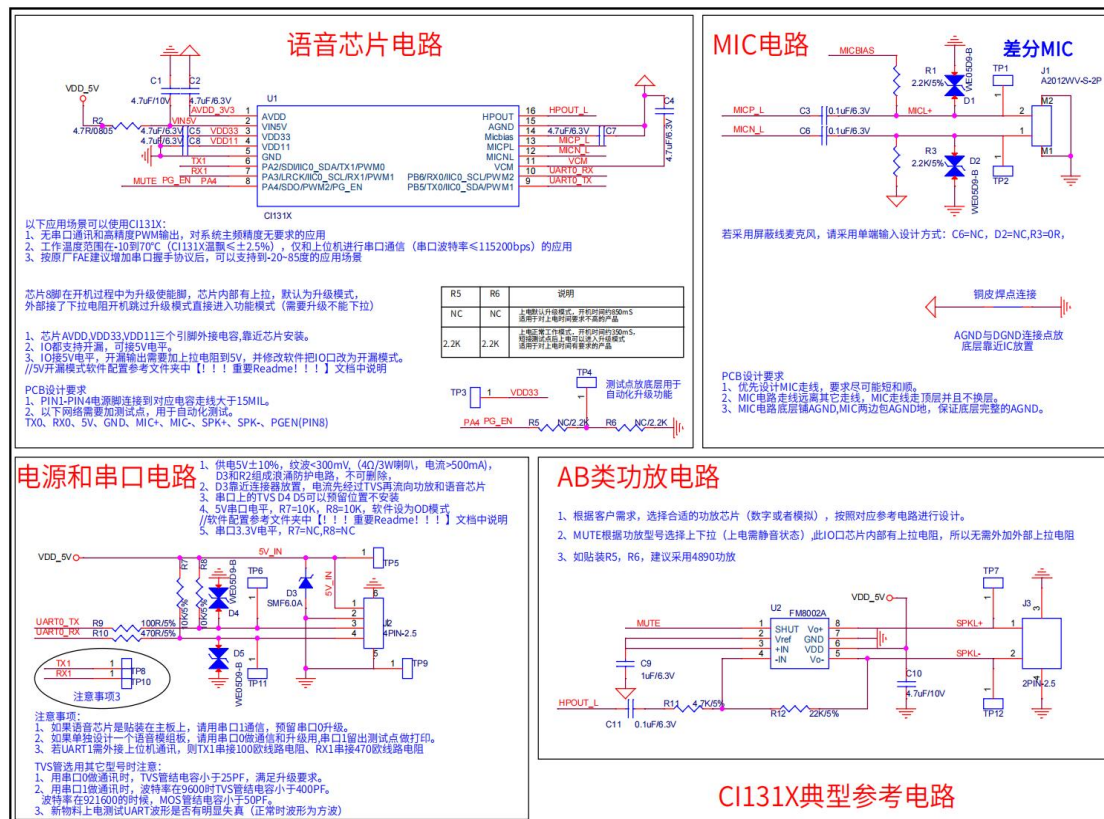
语音芯片电路

VDD_5V
C1 C2
4.7uF/10V 4.7uF/6.3V
AVDD_3V3
VIN5V
R2 4.7R/0805
4.7uF/6.3V C5 VDD33
4.7uF/6.3V C8 VDD11
TX1 RX1
MUTE PG_EN PA4
U1
1 AVDD
2 VIN5V
3 VDD33
4 VDD11
5 GND
6 PA2/SDI/IIC0_SDA/TX1/PWM0
7 PA3/LRCK/IIC0_SCL/RX1/PWM1
8 PA4/SDO/PWM2/PG_EN
HPOUT 16
AGND 15
Micbias 14
MICPL 13
MICNL 12
VCM 11
PB6/RX0/IIC0_SCL/PWM2 10
PB5/TX0/IIC0_SDA/PWM1 9
CI131X
HPOUT_L
4.7uF/6.3V C7
MICP_L
MICN_L
VCM
UART0_RX
UART0_TX
C4 4.7uF/6.3V

以下应用场景可以使用CI131X:
1、无串口通讯和PWM输出，对系统主频精度无要求的应用
2、工作温度范围在-10到70°C（CI131X温飘≤±2.5%），仅和上位机进行串口通信（串口波特率≤115200bps）的应用
3、按原厂FAE建议增加串口握手协议后，可以支持到-20~85度的应用场景

芯片8脚在开机过程中为升级使能脚，芯片内部有上拉，默认为升级模式，外部接了下拉电阻开机跳过升级模式直接进入功能模式（需要升级不能下拉）

| R5 | R6 | 说明 |
|---|---|---|
| NC | NC | 上电默认升级模式，开机时间约850mS 适用于对上电时间要求不高的产品 |
| 2.2K | 2.2K | 上电正常工作模式，开机时间约350mS，短接测试点后上电可以进入升级模式 适用于对上电时间有要求的产品 |

1、芯片AVDD,VDD33,VDD11三个引脚外接电容,靠近芯片安装。
2、IO都支持开漏，可接5V电平。
3、IO接5V电平，开漏输出需要加上拉电阻到5V，并修改软件把IO口改为开漏模式。
//5V开漏模式软件配置参考文件夹中【！！！重要Readme！！！】文档中说明

TP3 1 VDD33
TP4
测试点放底层用于自动化升级功能
PA4 PG_EN R5 NC/2.2K R6 NC/2.2K

PCB设计要求
1、PIN1-PIN4电源脚连接到对应电容走线大于15MIL。
2、以下网络需要加测试点，用于自动化测试。
TX0、RX0、5V、GND、MIC+、MIC-、SPK+、SPK-、PGEN(PIN8)

MIC电路
MICBIAS
R1 2.2K/5%
WE0509-B D1
TP1
差分MIC
J1 A2012WV-S-2P
MICP_L C3 0.1uF/6.3V MICL+
MICN_L C6 0.1uF/6.3V
M2 2 1 M1
R3 2.2K/5%
D2 WE0509-B
TP2

若采用屏蔽线麦克风，请采用单端输入设计方式：C6=NC，D2=NC,R3=0R，

铜皮焊点连接
AGND与DGND连接点放底层靠近IC放置

PCB设计要求
1、优先设计MIC走线，要求尽可能短和顺。
2、MIC电路走线远离其它走线，MIC走线走顶层并且不换层。
3、MIC电路底层铺AGND,MIC两边包AGND地，保证底层完整的AGND。

电源和串口电路
1、供电5V±10%，纹波<300mV，(4Ω/3W喇叭，电流>500mA)，D3和R2组成浪涌防护电路，不可删除，
2、D3靠近连接器放置，电流先经过TVS再流向功放和语音芯片
3、串口上的TVS D4 D5可以预留位置不安装
4、5V串口电平，R7=10K，R8=10K，软件设为OD模式
//软件配置参考文件夹中【！！！重要Readme！！！】文档中说明
5、串口3.3V电平，R7=NC,R8=NC

VDD_5V
R7 10K/5% R8 10K/5%
WE0509-B D4
5V_IN
TP6 D3 SMF6.0A
5V_IN
TP5
UART0_TX R9 100R/5%
UART0_RX R10 470R/5%
J2 4PIN-2.5
D5 WE0509-B
TP11
TP9
TX1 RX1 TP8 TP10
注意事项3

注意事项：
1、如果语音芯片是贴装在主板上，请用串口1通信，预留串口0升级。
2、如果单独设计一个语音模组板，请用串口0做通信和升级用,串口1留出测试点做打印。
3、若UART1需外接上位机通讯，则TX1串接100欧线路电阻、RX1串接470欧线路电阻

TVS管选用其它型号时注意：
1、用串口0做通讯时，TVS管结电容小于25PF，满足升级要求。
2、用串口1做通讯时，波特率在9600时TVS管结电容小于400PF。
波特率在921600的时候，MOS管结电容小于50PF。
3、新物料上电测试UART波形是否有明显失真（正常时波形为方波）

AB类功放电路
1、根据客户需求，选择合适的功放芯片（数字或者模拟），按照对应参考电路进行设计。
2、MUTE根据功放型号选择上下拉（上电需静音状态）,此IO口芯片内部有上拉电阻，所以无需外加外部上拉电阻
3、如贴装R5，R6，建议采用4890功放

U2 FM8002A
VDD_5V
MUTE
1 SHUT 2 Vref 3 +IN 4 -IN
Vo+ 8 GND 7 VDD 6 Vo- 5
C9 1uF/6.3V
C10 4.7uF/10V
HPOUT_L C11 0.1uF/6.3V R11 4.7K/5%
R12 22K/5%
TP7
SPKL+ SPKL-
J3 2PIN-2.5
TP12

CI131X典型参考电路